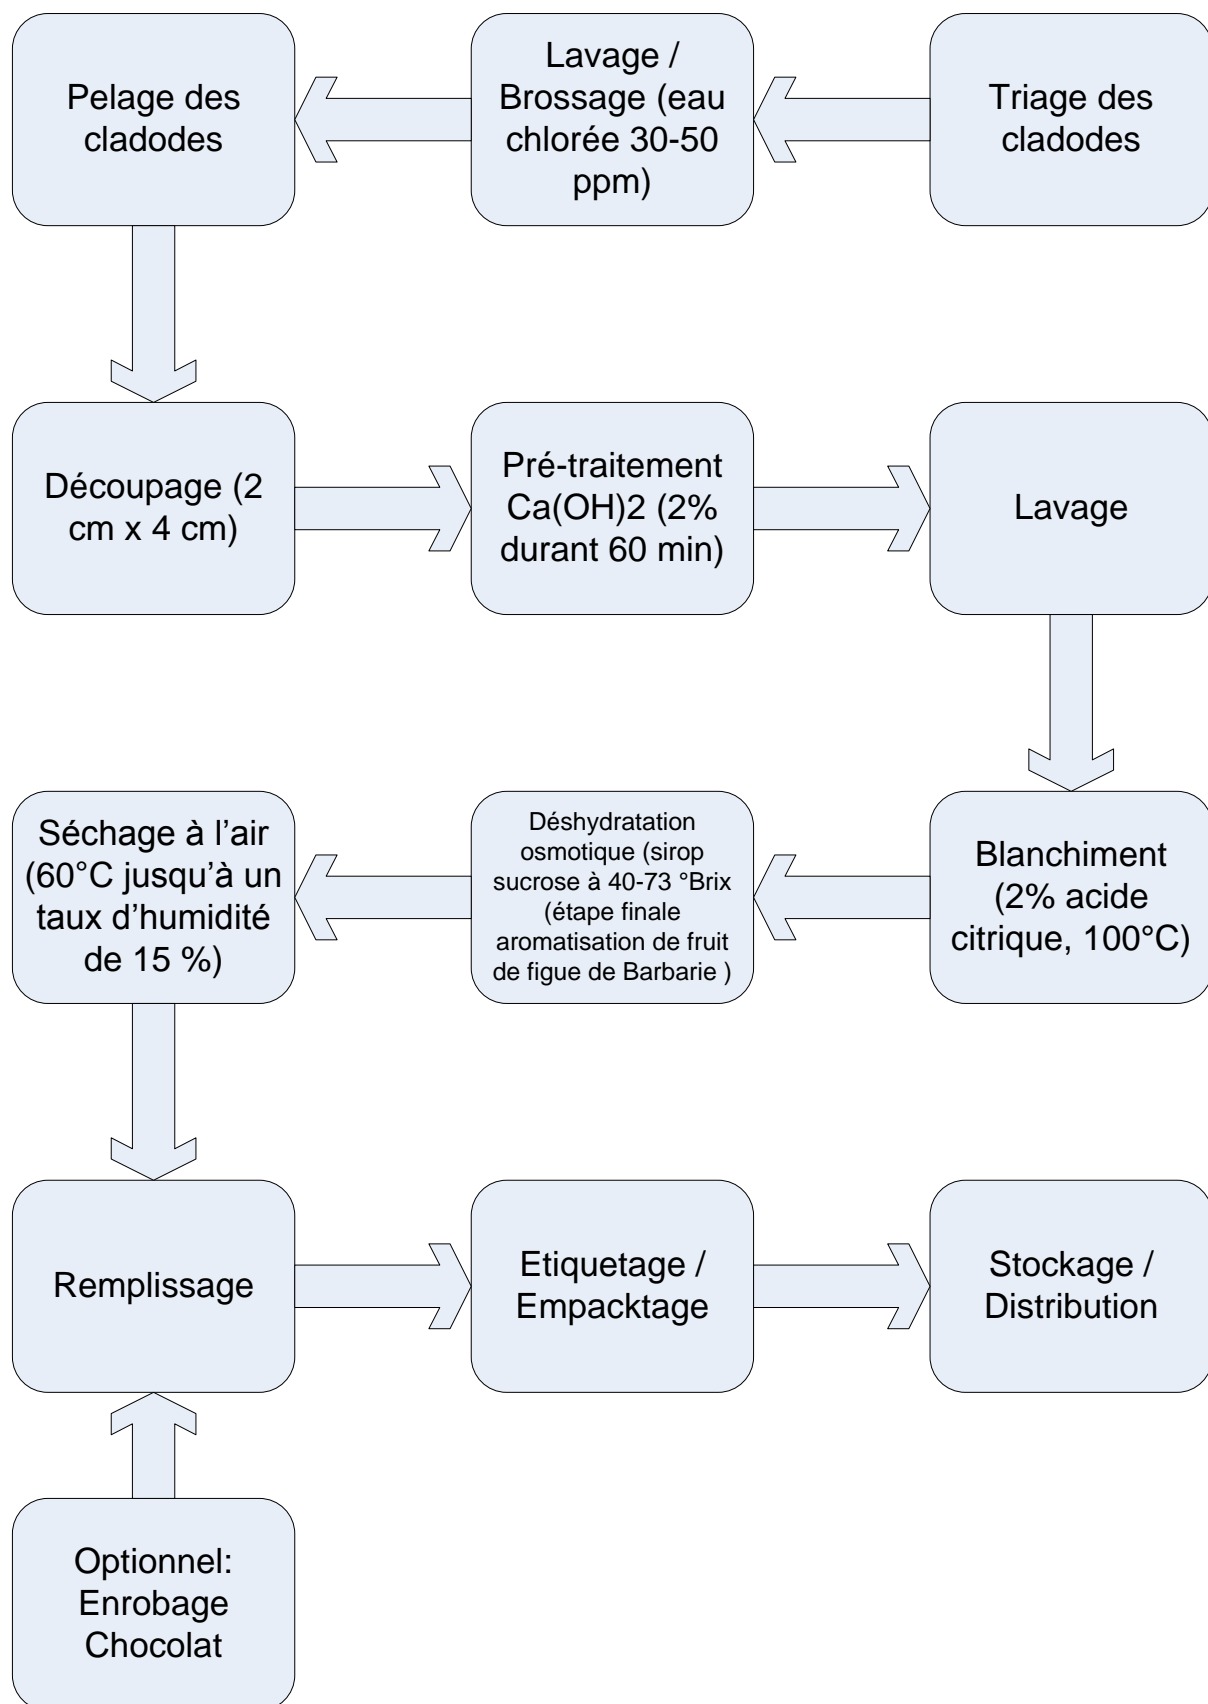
Pelage des cladodes

Lavage / Brossage (eau chlorée 30-50 ppm)

Triage des cladodes

Découpage (2 cm x 4 cm)

Pré-traitement Ca(OH)2 (2% durant 60 min)

Lavage

Séchage à l'air (60°C jusqu'à un taux d'humidité de 15 %)

Déshydratation osmotique (sirop sucrose à 40-73 °Brix (étape finale aromatisation de fruit de figue de Barbarie )

Blanchiment (2% acide citrique, 100°C)

Remplissage

Etiquetage / Empacktage

Stockage / Distribution

Optionnel: Enrobage Chocolat